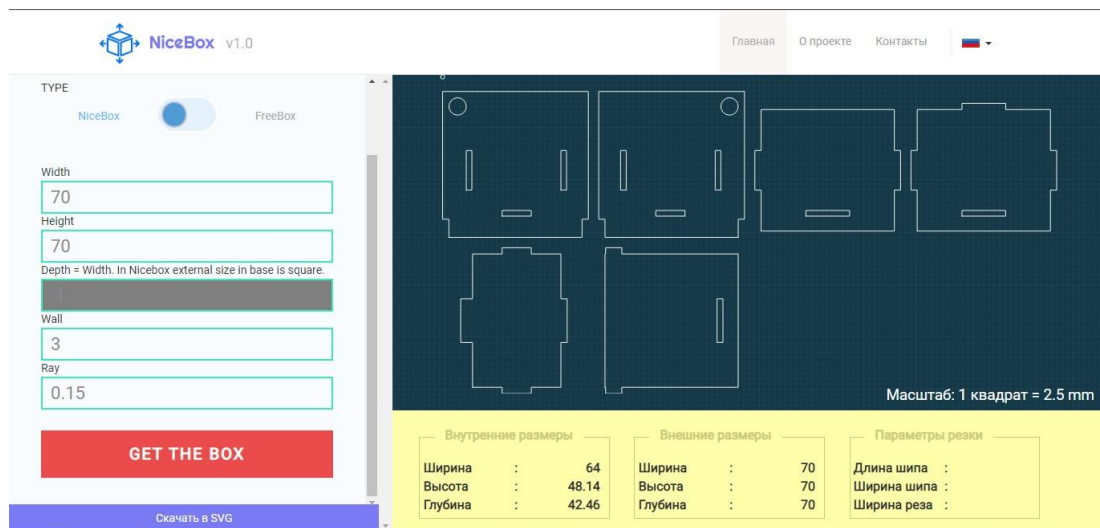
NiceBox v1.0

Главная О проекте Контакты

TYPE

NiceBox FreeBox

Width
70
Height
70
Depth = Width. In Nicebox external size in base is square.
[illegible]
Wall
3
Ray
0.15

GET THE BOX

Скачать в SVG

Масштаб: 1 квадрат = 2.5 mm

Внутренние размеры
| | | |
|---|---|---|
| Ширина | : | 64 |
| Высота | : | 48.14 |
| Глубина | : | 42.46 |

Внешние размеры
| | | |
|---|---|---|
| Ширина | : | 70 |
| Высота | : | 70 |
| Глубина | : | 70 |

Параметры резки
| | |
|---|---|
| Длина шипа | : |
| Ширина шипа | : |
| Ширина реза | : |